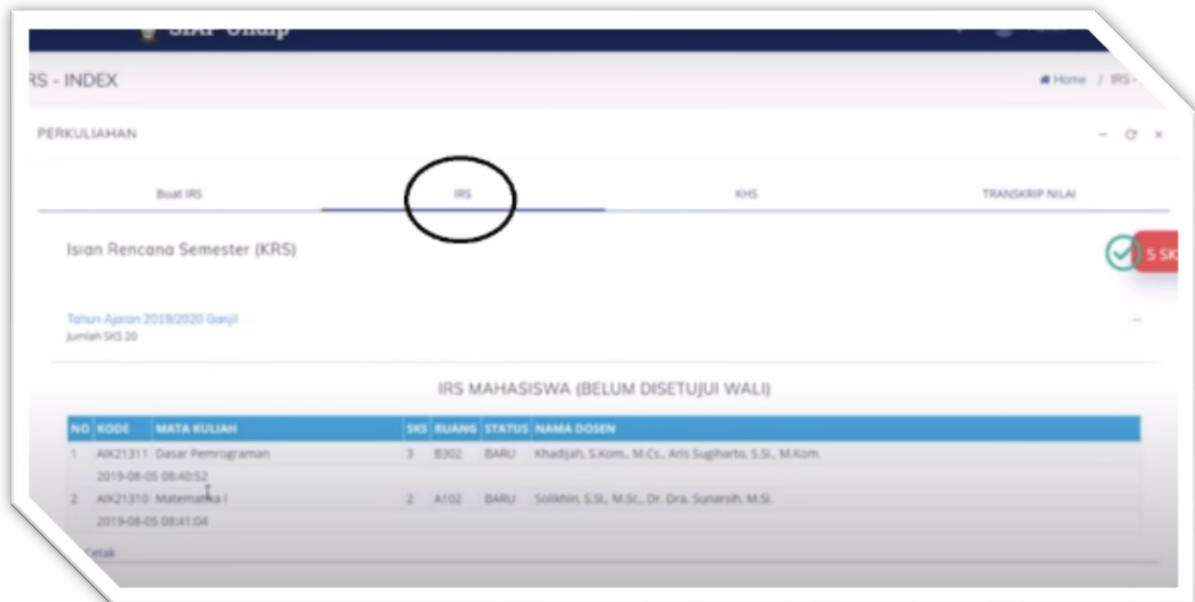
SIAP Undip

RS - INDEX

Home / IRS -

PERKULIAHAN

Buat IRS

IRS

KHS

TRANSKRIP NILAI

Isian Rencana Semester (KRS)

5 SK

Tahun Ajaran 2019/2020 Ganjil
Jumlah SKS 20

IRS MAHASISWA (BELUM DISETUJUI WALI)

| NO | KODE | MATA KULIAH | SKS | RUANG | STATUS | NAMA DOSEN |
|---|---|---|---|---|---|---|
| 1 | AIK21311 | Dasar Pemrograman | 3 | B302 | BARU | Khadijah, S.Kom., M.Cs., Aris Sugiharto, S.Si., M.Kom. |
| | 2019-08-05 08:40:52 | | | | | |
| 2 | AIK21310 | Matematika I | 2 | A102 | BARU | Solikhin, S.Si., M.Sc., Dr. Dra. Sunarsih, M.Si. |
| | 2019-08-05 08:41:04 | | | | | |

Cetak